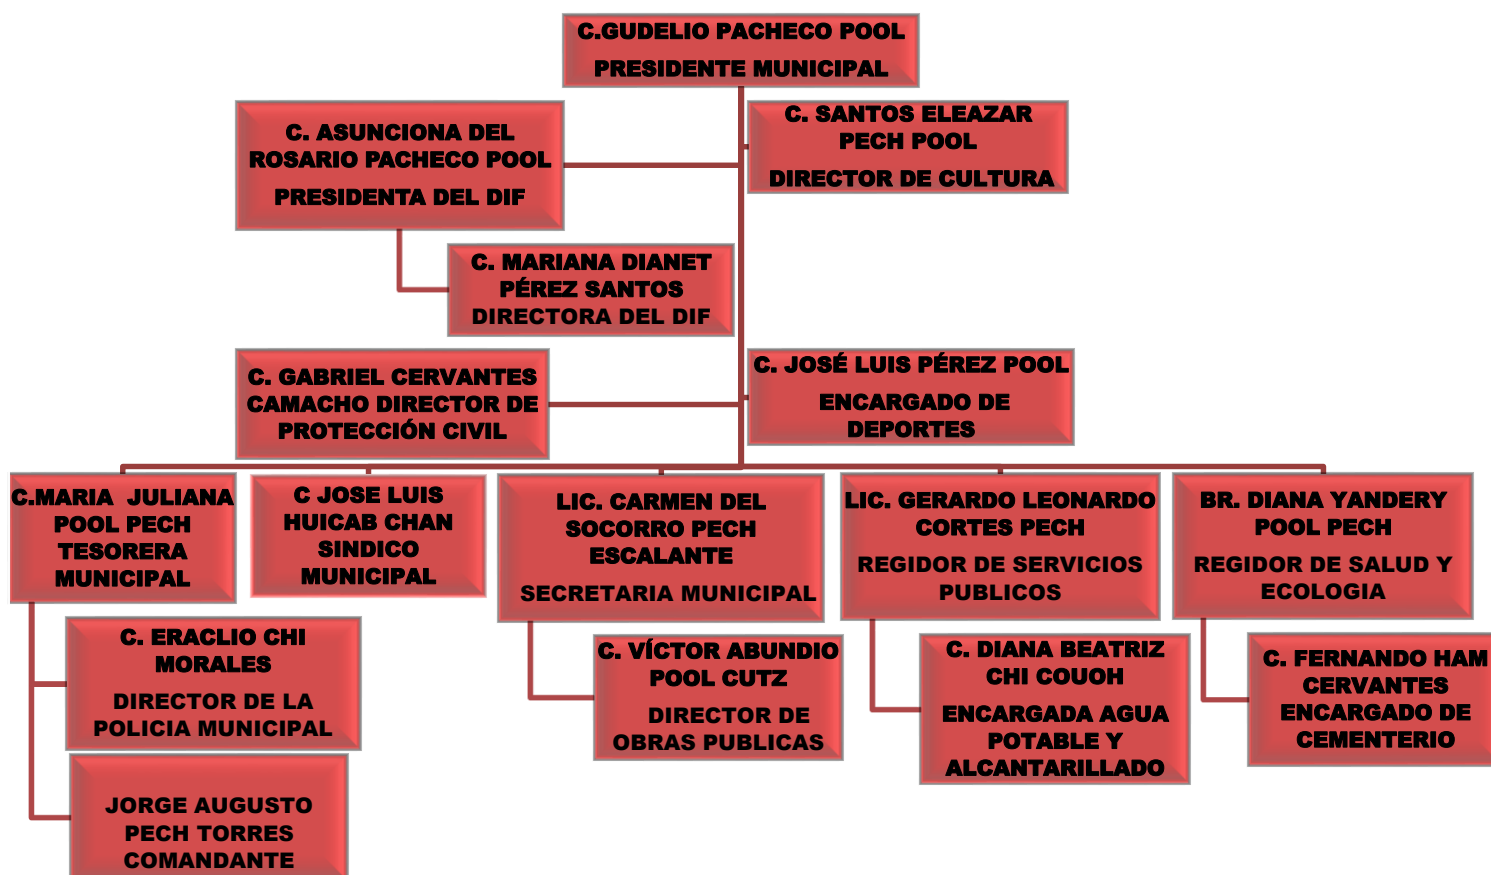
C.GUDELIO PACHECO POOL
PRESIDENTE MUNICIPAL

C. ASUNCIONA DEL ROSARIO PACHECO POOL
PRESIDENTA DEL DIF

C. SANTOS ELEAZAR PECH POOL
DIRECTOR DE CULTURA

C. MARIANA DIANET PÉREZ SANTOS
DIRECTORA DEL DIF

C. GABRIEL CERVANTES CAMACHO DIRECTOR DE PROTECCIÓN CIVIL

C. JOSÉ LUIS PÉREZ POOL
ENCARGADO DE DEPORTES

C.MARIA JULIANA POOL PECH TESORERA MUNICIPAL

C JOSE LUIS HUICAB CHAN SINDICO MUNICIPAL

LIC. CARMEN DEL SOCORRO PECH ESCALANTE
SECRETARIA MUNICIPAL

LIC. GERARDO LEONARDO CORTES PECH
REGIDOR DE SERVICIOS PUBLICOS

BR. DIANA YANDERY POOL PECH
REGIDOR DE SALUD Y ECOLOGIA

C. ERACLIO CHI MORALES
DIRECTOR DE LA POLICIA MUNICIPAL

JORGE AUGUSTO PECH TORRES COMANDANTE

C. VÍCTOR ABUNDIO POOL CUTZ
DIRECTOR DE OBRAS PUBLICAS

C. DIANA BEATRIZ CHI COUOH
ENCARGADA AGUA POTABLE Y ALCANTARILLADO

C. FERNANDO HAM CERVANTES ENCARGADO DE CEMENTERIO